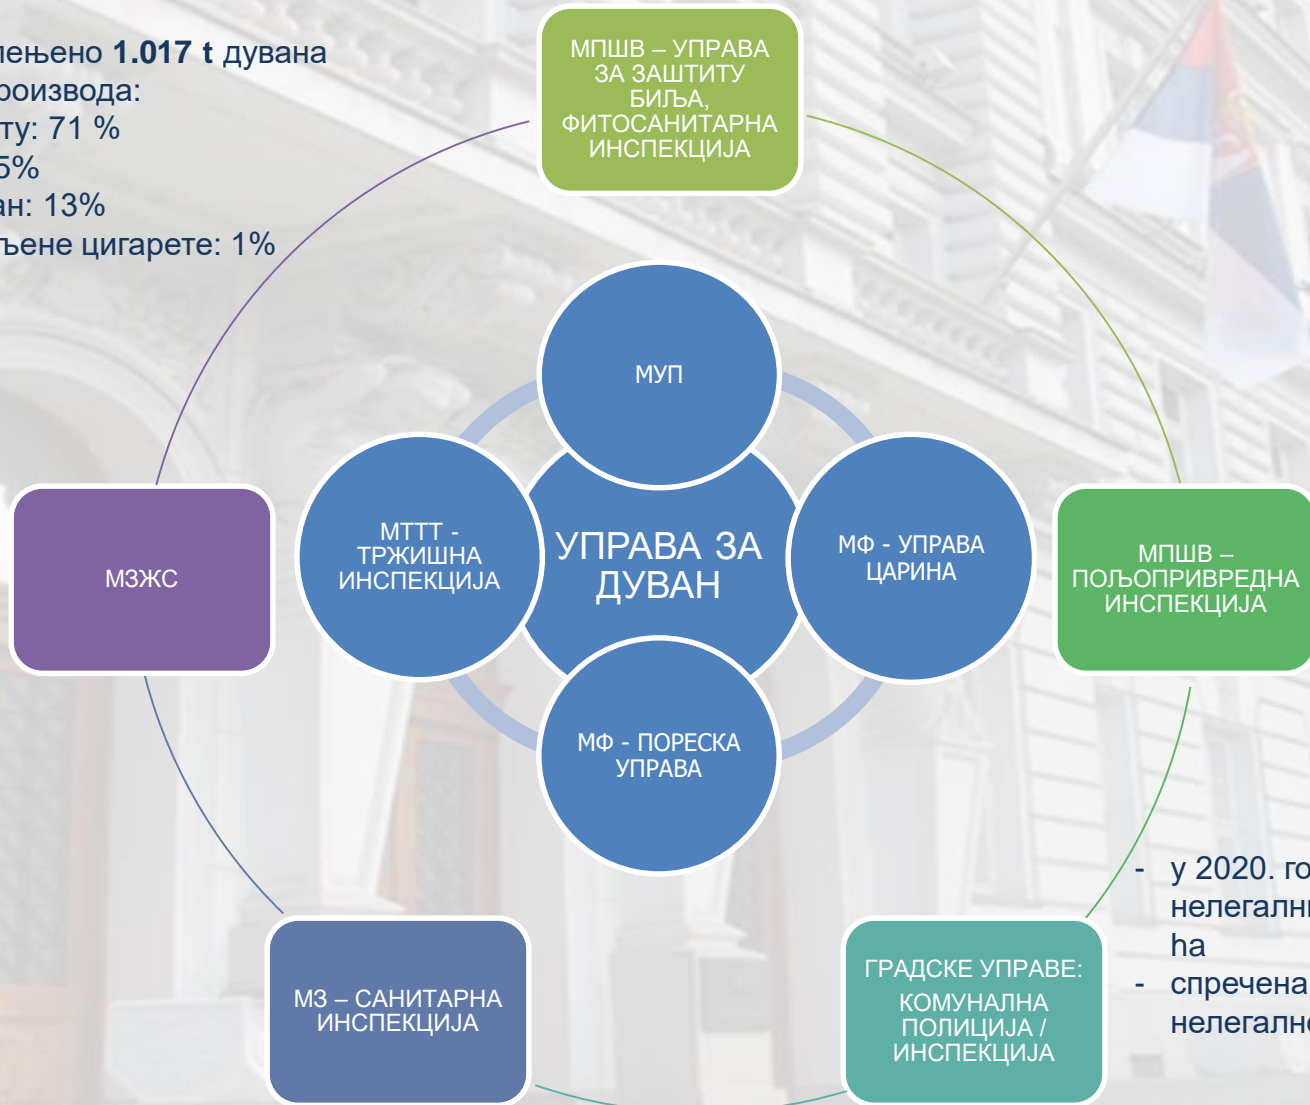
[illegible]лењено **1.017 t** дувана
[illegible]роизвода:
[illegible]ту: 71 %
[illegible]5%
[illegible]ан: 13%
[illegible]ђене цигарете: 1%

МПШВ – УПРАВА ЗА ЗАШТИТУ БИЉА, ФИТОСАНИТАРНА ИНСПЕКЦИЈА

МУП

МТТТ - ТРЖИШНА ИНСПЕКЦИЈА

УПРАВА ЗА ДУВАН

МФ - УПРАВА ЦАРИНА

МПШВ – ПОЉОПРИВРЕДНА ИНСПЕКЦИЈА

МЗЖС

МФ - ПОРЕСКА УПРАВА

- у 2020. го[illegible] нелегалн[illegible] ha
- спречена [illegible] нелегалн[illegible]

МЗ – САНИТАРНА ИНСПЕКЦИЈА

ГРАДСКЕ УПРАВЕ:
КОМУНАЛНА ПОЛИЦИЈА / ИНСПЕКЦИЈА